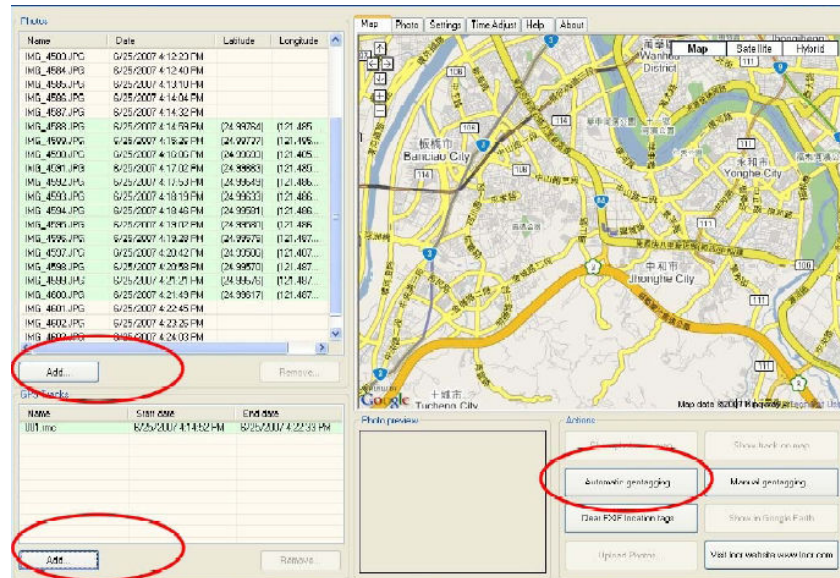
Photos

| Name | Date | Latitude | Longitude |
|---|---|---|---|
| IMG_4583.JPG | 6/25/2007 4:12:23 PM | | |
| IMG_4584.JPG | 6/25/2007 4:12:40 PM | | |
| IMG_4585.JPG | 6/25/2007 4:13:10 PM | | |
| IMG_4586.JPG | 6/25/2007 4:14:04 PM | | |
| IMG_4587.JPG | 6/25/2007 4:14:32 PM | | |
| IMG_4588.JPG | 6/25/2007 4:14:59 PM | (24.99764) | (121.485 |
| IMG_4589.JPG | 6/25/2007 4:15:25 PM | (24.99727) | (121.485 |
| IMG_4590.JPG | 6/25/2007 4:16:05 PM | (24.99630) | (121.485 |
| IMG_4591.JPG | 6/25/2007 4:17:02 PM | (24.99683) | (121.485 |
| IMG_4592.JPG | 6/25/2007 4:17:53 PM | (24.99649) | (121.486 |
| IMG_4593.JPG | 6/25/2007 4:18:19 PM | (24.99633) | (121.486 |
| IMG_4594.JPG | 6/25/2007 4:18:46 PM | (24.99581) | (121.486 |
| IMG_4595.JPG | 6/25/2007 4:19:02 PM | (24.99580) | (121.486 |
| IMG_4596.JPG | 6/25/2007 4:19:28 PM | (24.99579) | (121.487 |
| IMG_4597.JPG | 6/25/2007 4:20:42 PM | (24.99560) | (121.487 |
| IMG_4598.JPG | 6/25/2007 4:20:58 PM | (24.99570) | (121.487 |
| IMG_4599.JPG | 6/25/2007 4:21:25 PM | (24.99576) | (121.487 |
| IMG_4600.JPG | 6/25/2007 4:21:49 PM | (24.99617) | (121.487 |
| IMG_4601.JPG | 6/25/2007 4:22:45 PM | | |
| IMG_4602.JPG | 6/25/2007 4:23:25 PM | | |
| IMG_4603.JPG | 6/25/2007 4:24:03 PM | | |

Add... Remove...

GPS tracks

| Name | Start date | End date |
|---|---|---|
| 001.rmc | 6/25/2007 4:14:52 PM | 6/25/2007 4:22:33 PM |

Add... Remove...

Map Photo Settings Time Adjust Help About

Map Satellite Hybrid

萬華區 Wanhua District
板橋市 Banciao City
永和市 Yonghe City
中和市 Jhonghe City
土城市 Tucheng City

Google
Map data ©2007 Kingway

Photo preview

Actions

Automatic geotagging
Manual geotagging
Show track on map
Clear EXIF location tags
Show in Google Earth
Upload Photos
Visit locr website www.locr.com